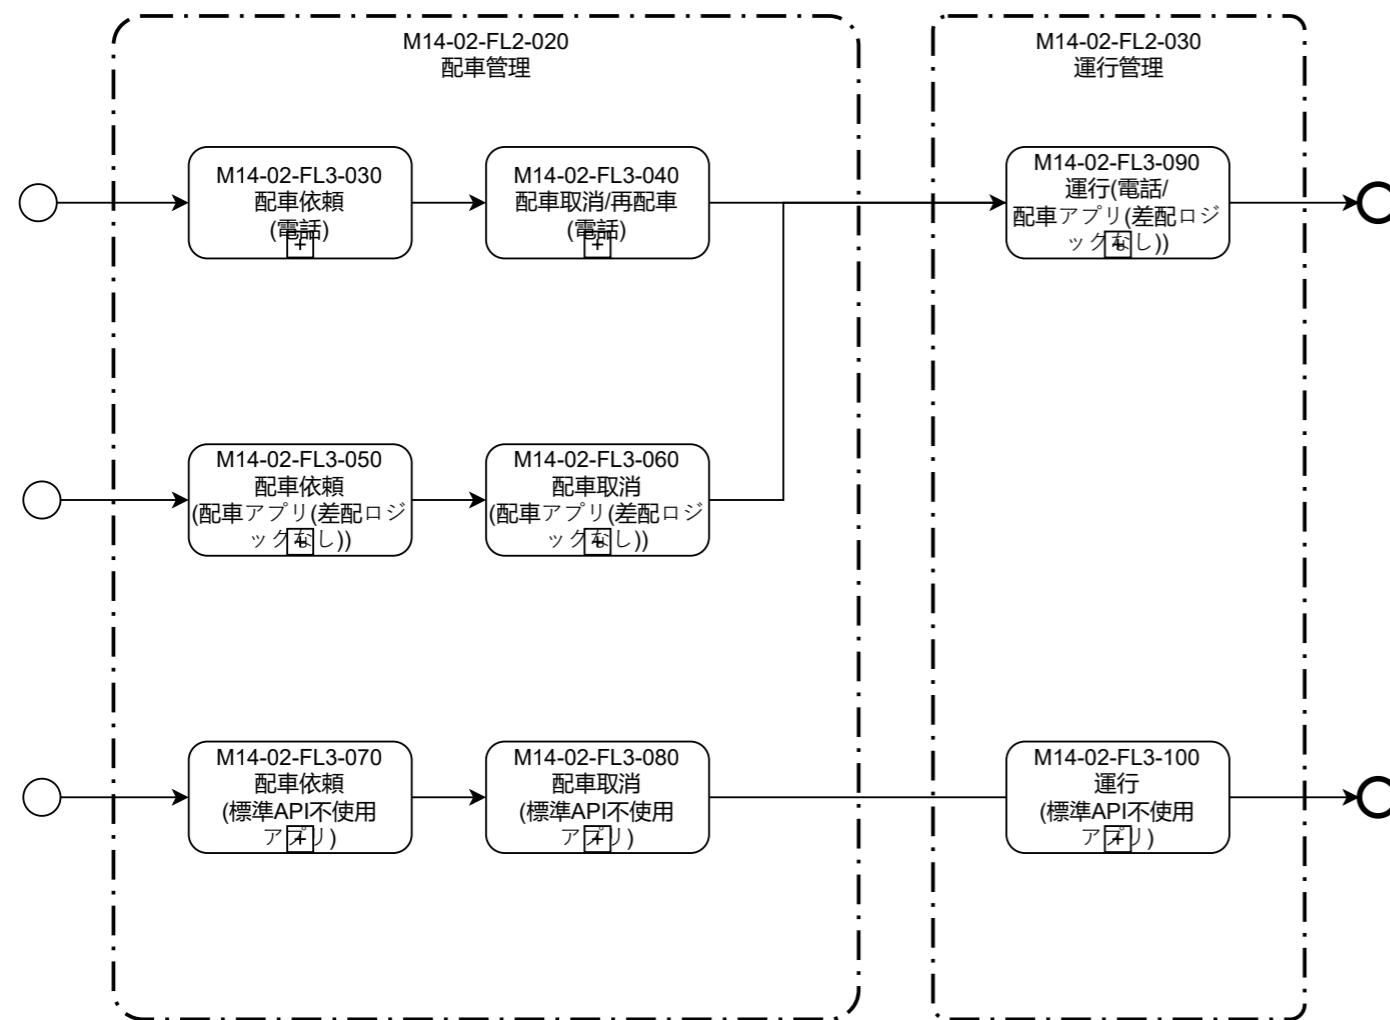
M14-02-FL2-020
配車管理

M14-02-FL3-030
配車依頼
(電話)

M14-02-FL3-040
配車取消/再配車
(電話)

M14-02-FL3-050
配車依頼
(配車アプリ(差配ロジックなし))

M14-02-FL3-060
配車取消
(配車アプリ(差配ロジックなし))

M14-02-FL3-070
配車依頼
(標準API不使用アプリ)

M14-02-FL3-080
配車取消
(標準API不使用アプリ)

M14-02-FL2-030
運行管理

M14-02-FL3-090
運行(電話/
配車アプリ(差配ロジックなし))

M14-02-FL3-100
運行
(標準API不使用アプリ)